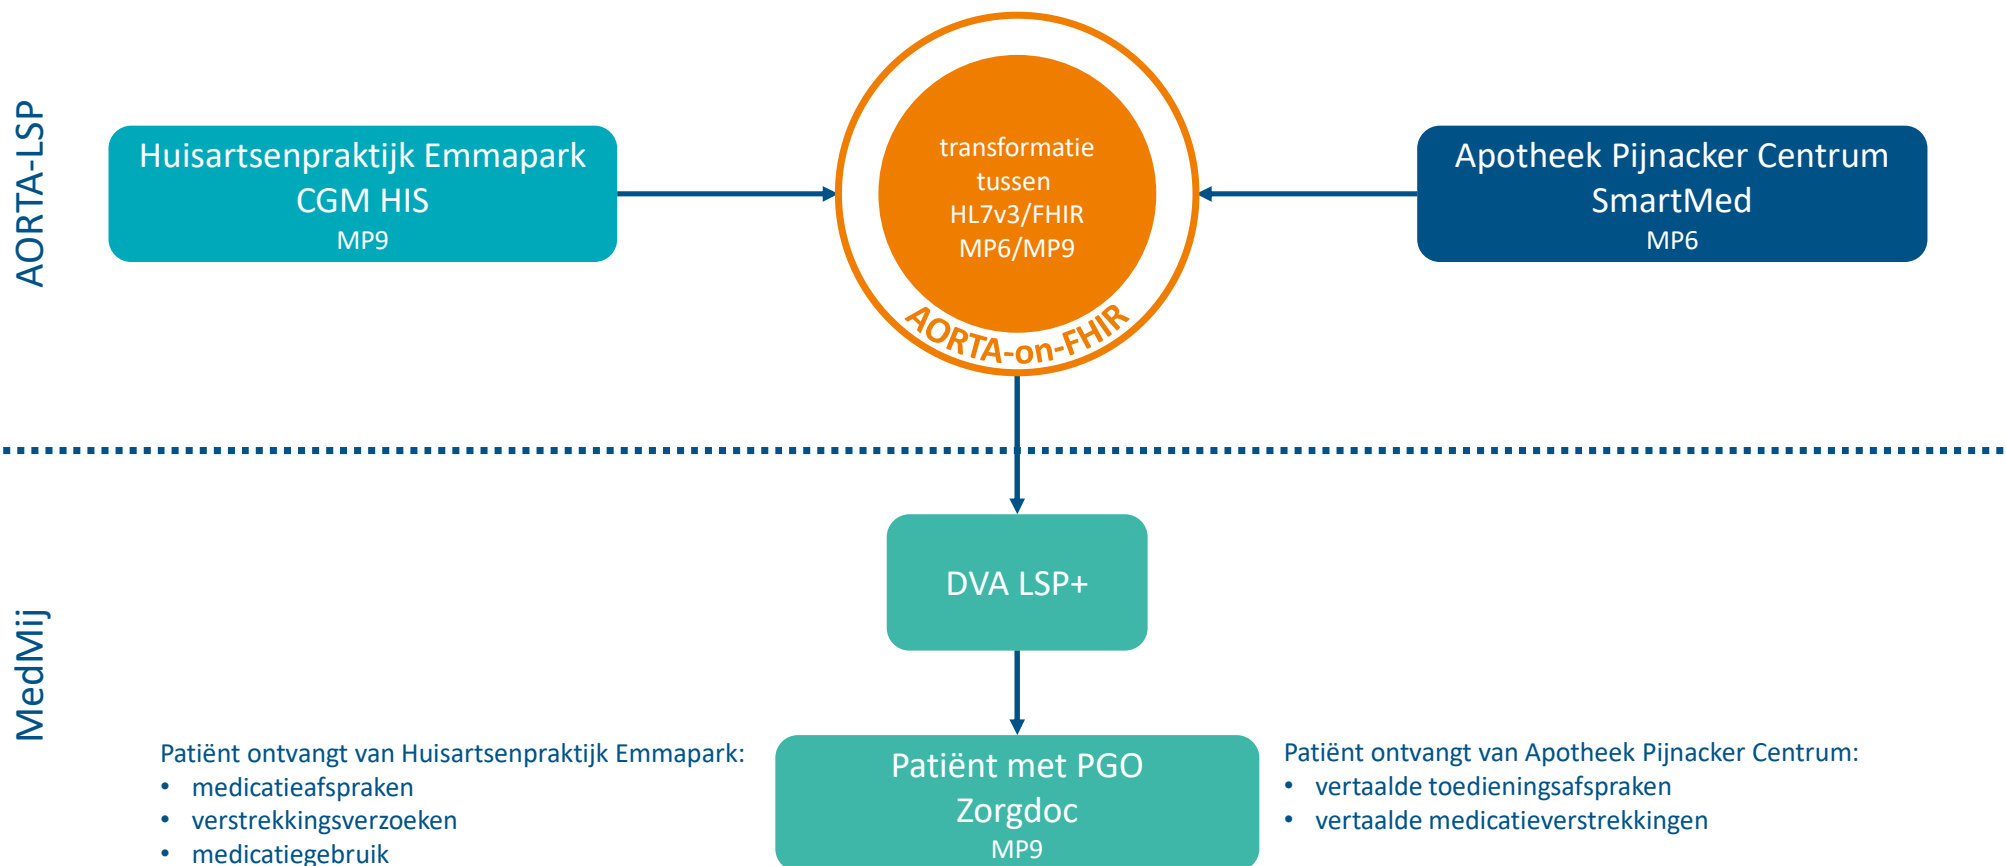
AORTA-LSP

Huisartsenpraktijk Emmapark
CGM HIS
MP9

transformatie
tussen
HL7v3/FHIR
MP6/MP9

AORTA-on-FHIR

Apotheek Pijnacker Centrum
SmartMed
MP6

MedMij

DVA LSP+

Patiënt ontvangt van Huisartsenpraktijk Emmapark:
• medicatieafspraken
• verstrekkingsverzoeken
• medicatiegebruik

Patiënt met PGO
Zorgdoc
MP9

Patiënt ontvangt van Apotheek Pijnacker Centrum:
• vertaalde toedieningsafspraken
• vertaalde medicatieverstrekkingen